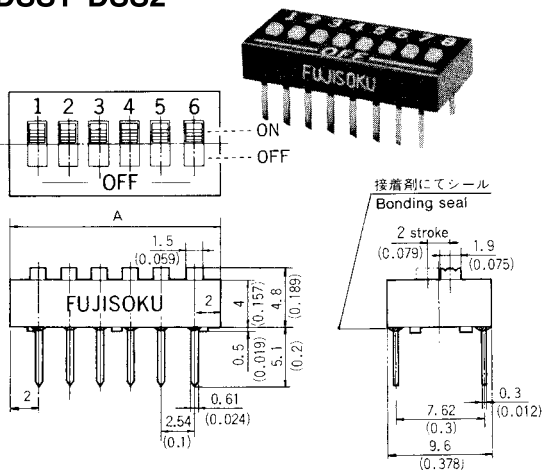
DS01 DS02

1 2 3 4 5 6 7 8
OFF
FUJISOKU

1 2 3 4 5 6
ON
OFF
OFF

A
1.5
(0.059)
FUJISOKU
2
4
(0.157)
4.8
(0.189)
0.5
(0.019)
5.1
(0.2)
2
2.54
(0.1)
0.61
(0.024)

接着剤にてシール
Bonding seal
2 stroke
(0.079)
1.9
(0.075)
0.3
(0.012)
7.62
(0.3)
9.6
(0.378)